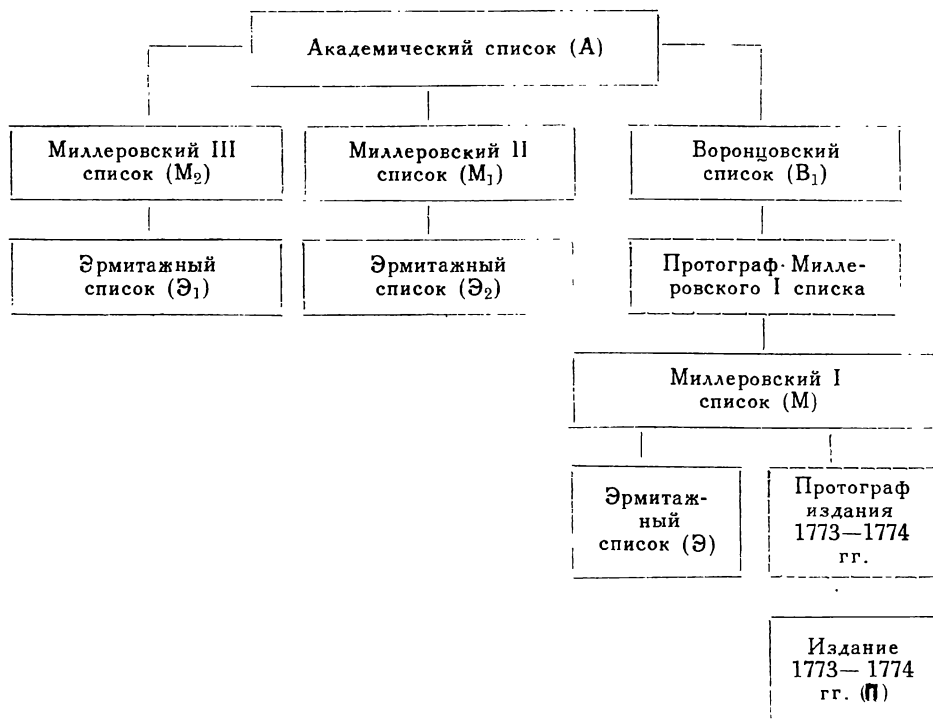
Академический список (А)

Миллеровский III список ($M_2$)

Миллеровский II список ($M_1$)

Воронцовский список ($B_1$)

Эрмитажный список ($Э_1$)

Эрмитажный список ($Э_2$)

Протограф Миллеровского I списка

Миллеровский I список (М)

Эрмитажный список (Э)

Протограф издания 1773—1774 гг.

Издание 1773—1774 гг. (П)